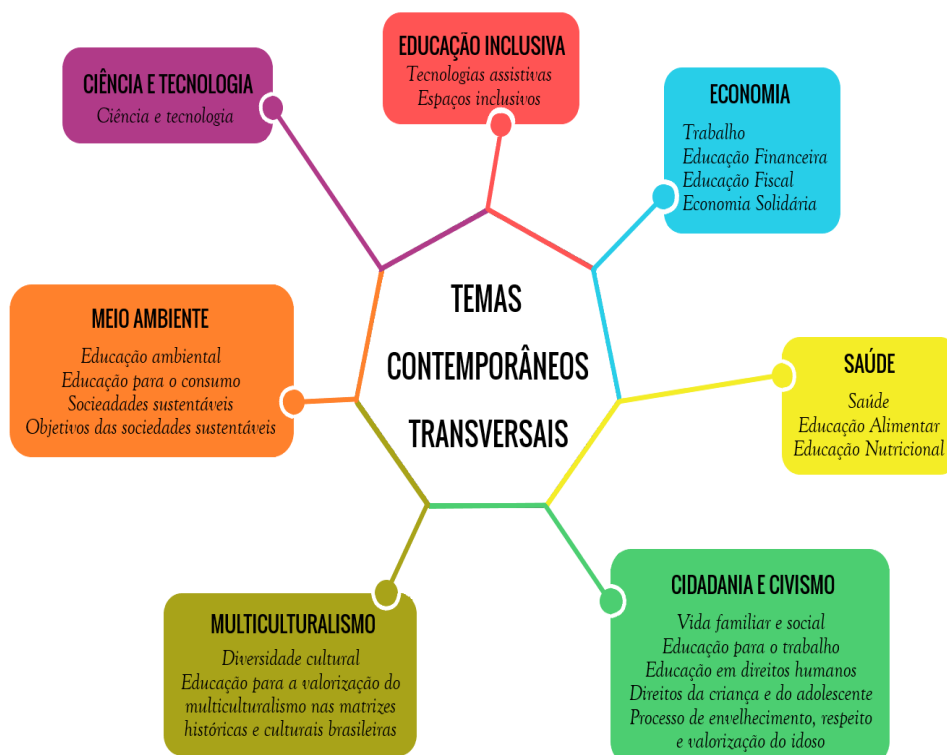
TEMAS CONTEMPORÂNEOS TRANSVERSAIS

CIÊNCIA E TECNOLOGIA
Ciência e tecnologia

EDUCAÇÃO INCLUSIVA
Tecnologias assistivas
Espaços inclusivos

ECONOMIA
Trabalho
Educação Financeira
Educação Fiscal
Economia Solidária

MEIO AMBIENTE
Educação ambiental
Educação para o consumo
Socieadades sustentáveis
Objetivos das sociedades sustentáveis

SAÚDE
Saúde
Educação Alimentar
Educação Nutricional

MULTICULTURALISMO
Diversidade cultural
Educação para a valorização do multiculturalismo nas matrizes históricas e culturais brasileiras

CIDADANIA E CIVISMO
Vida familiar e social
Educação para o trabalho
Educação em direitos humanos
Direitos da criança e do adolescente
Processo de envelhecimento, respeito e valorização do idoso